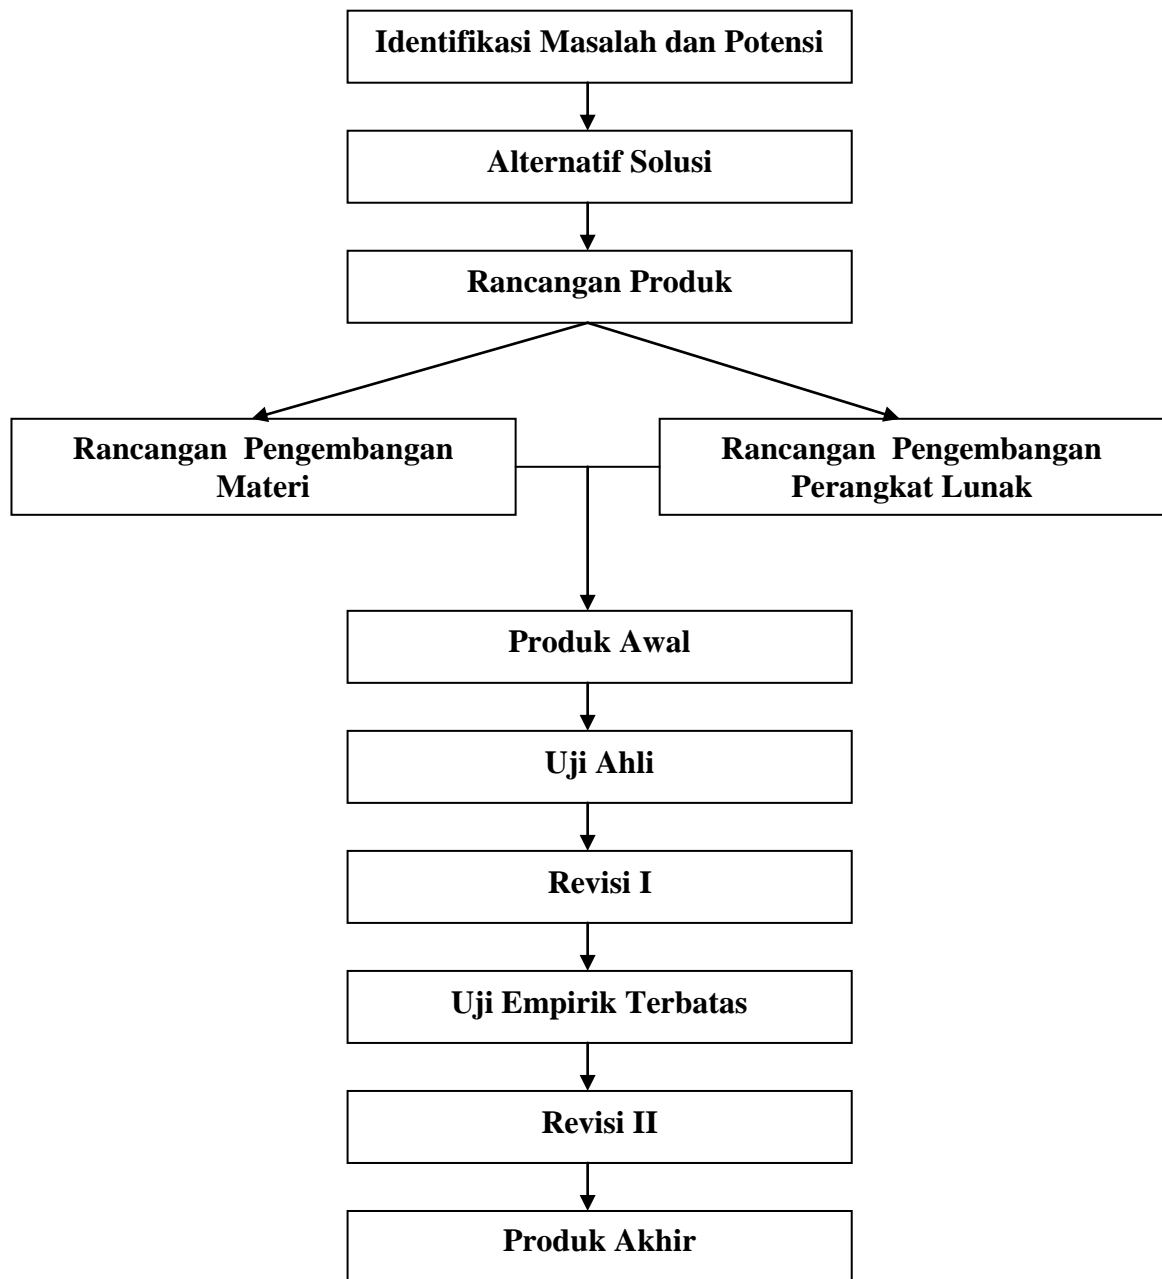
Identifikasi Masalah dan Potensi

Alternatif Solusi

Rancangan Produk

Rancangan Pengembangan Materi

Rancangan Pengembangan Perangkat Lunak

Produk Awal

Uji Ahli

Revisi I

Uji Empirik Terbatas

Revisi II

Produk Akhir